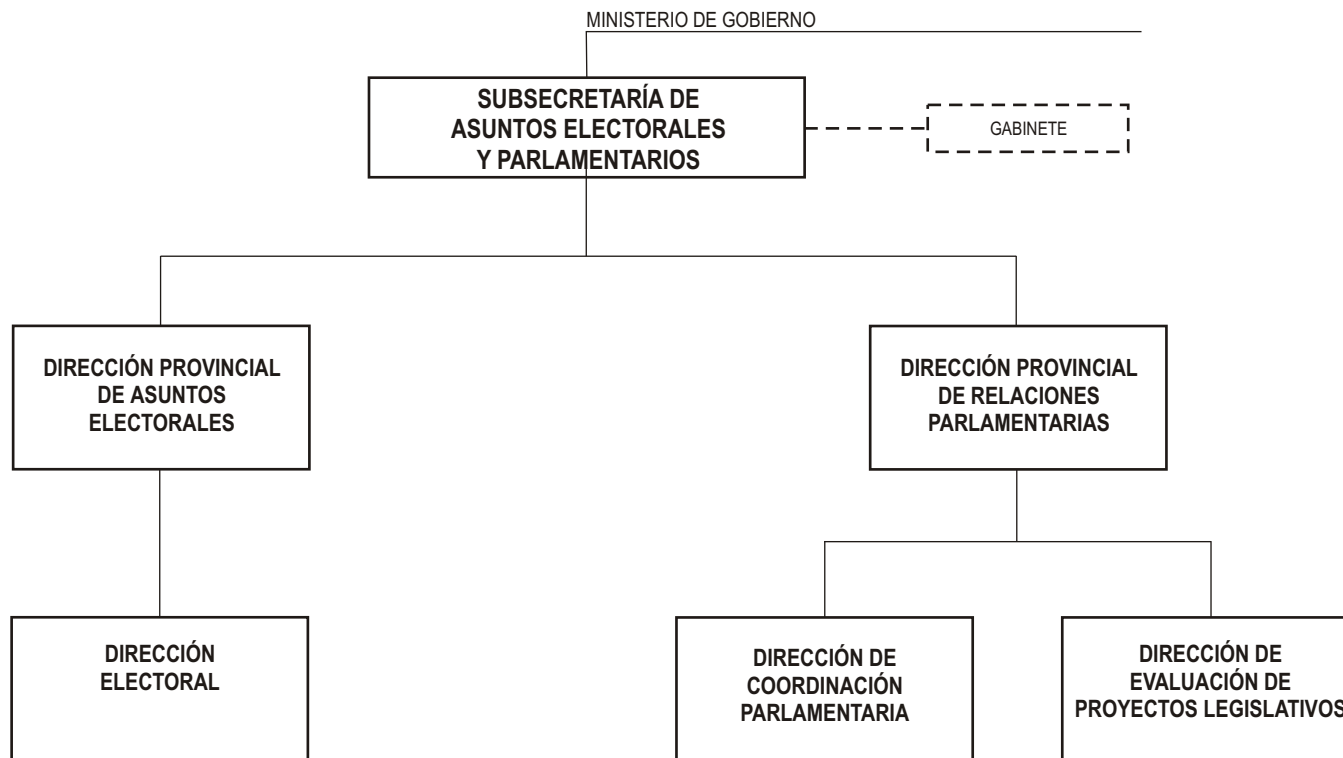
MINISTERIO DE GOBIERNO

SUBSECRETARÍA DE ASUNTOS ELECTORALES Y PARLAMENTARIOS

GABINETE

DIRECCIÓN PROVINCIAL DE ASUNTOS ELECTORALES

DIRECCIÓN PROVINCIAL DE RELACIONES PARLAMENTARIAS

DIRECCIÓN ELECTORAL

DIRECCIÓN DE COORDINACIÓN PARLAMENTARIA

DIRECCIÓN DE EVALUACIÓN DE PROYECTOS LEGISLATIVOS